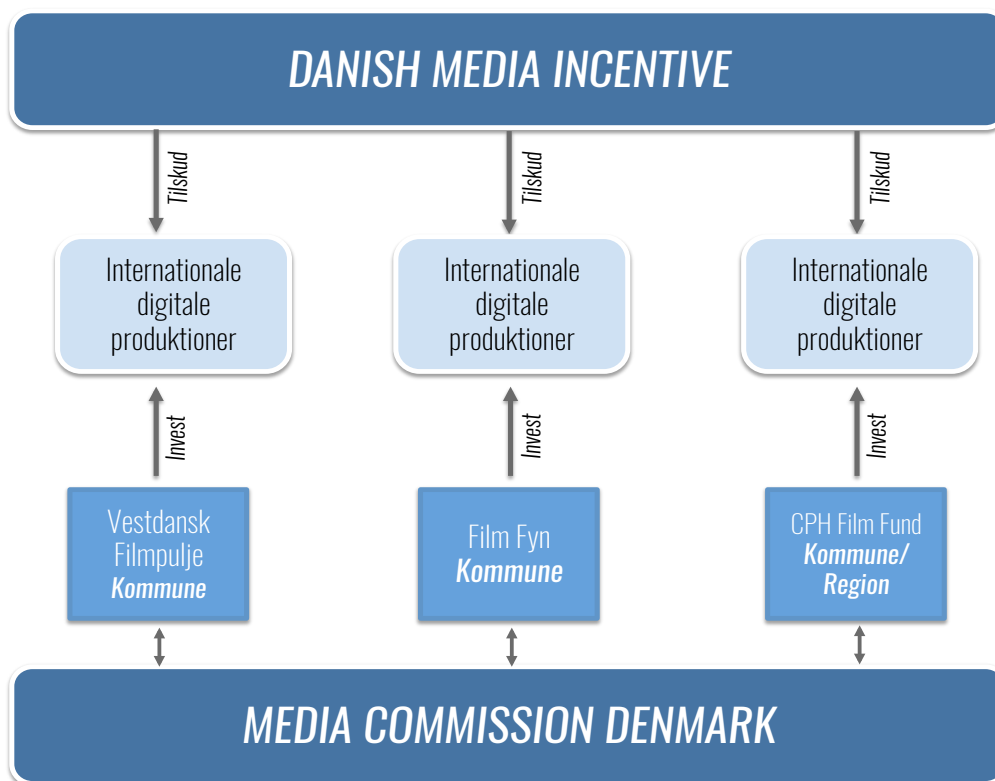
DANISH MEDIA INCENTIVE

Tilskud

Tilskud

Tilskud

Internationale digitale produktioner

Internationale digitale produktioner

Internationale digitale produktioner

Invest

Invest

Invest

Vestdansk Filmpulje **Kommune**

Film Fyn **Kommune**

CPH Film Fund **Kommune/ Region**

MEDIA COMMISSION DENMARK